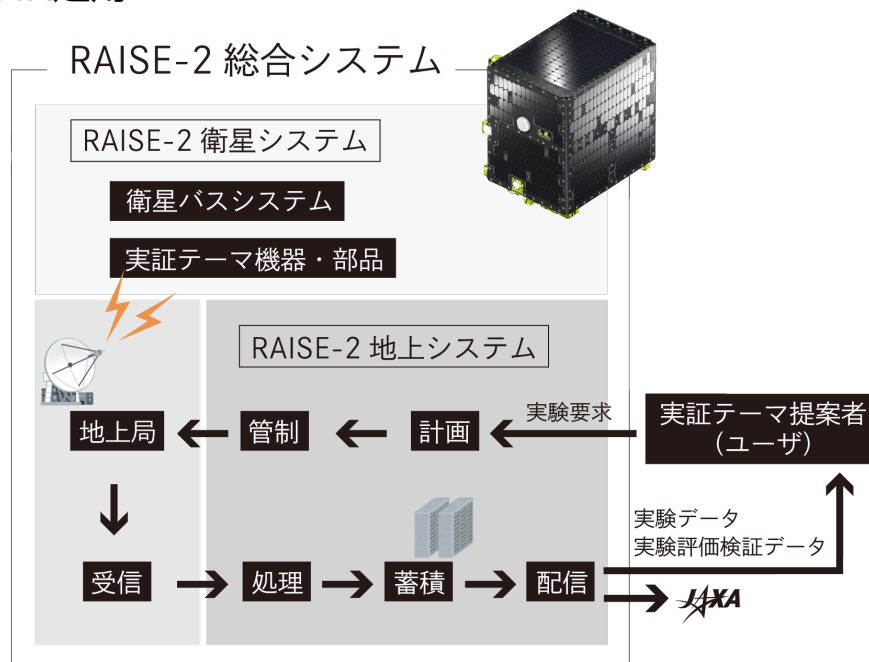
RAISE-2 総合システム

RAISE-2 衛星システム

衛星バスシステム

実証テーマ機器・部品

RAISE-2 地上システム

地上局

管制

計画

実験要求

実証テーマ提案者
(ユーザ)

受信

処理

蓄積

配信

実験データ
実験評価検証データ

JAXA